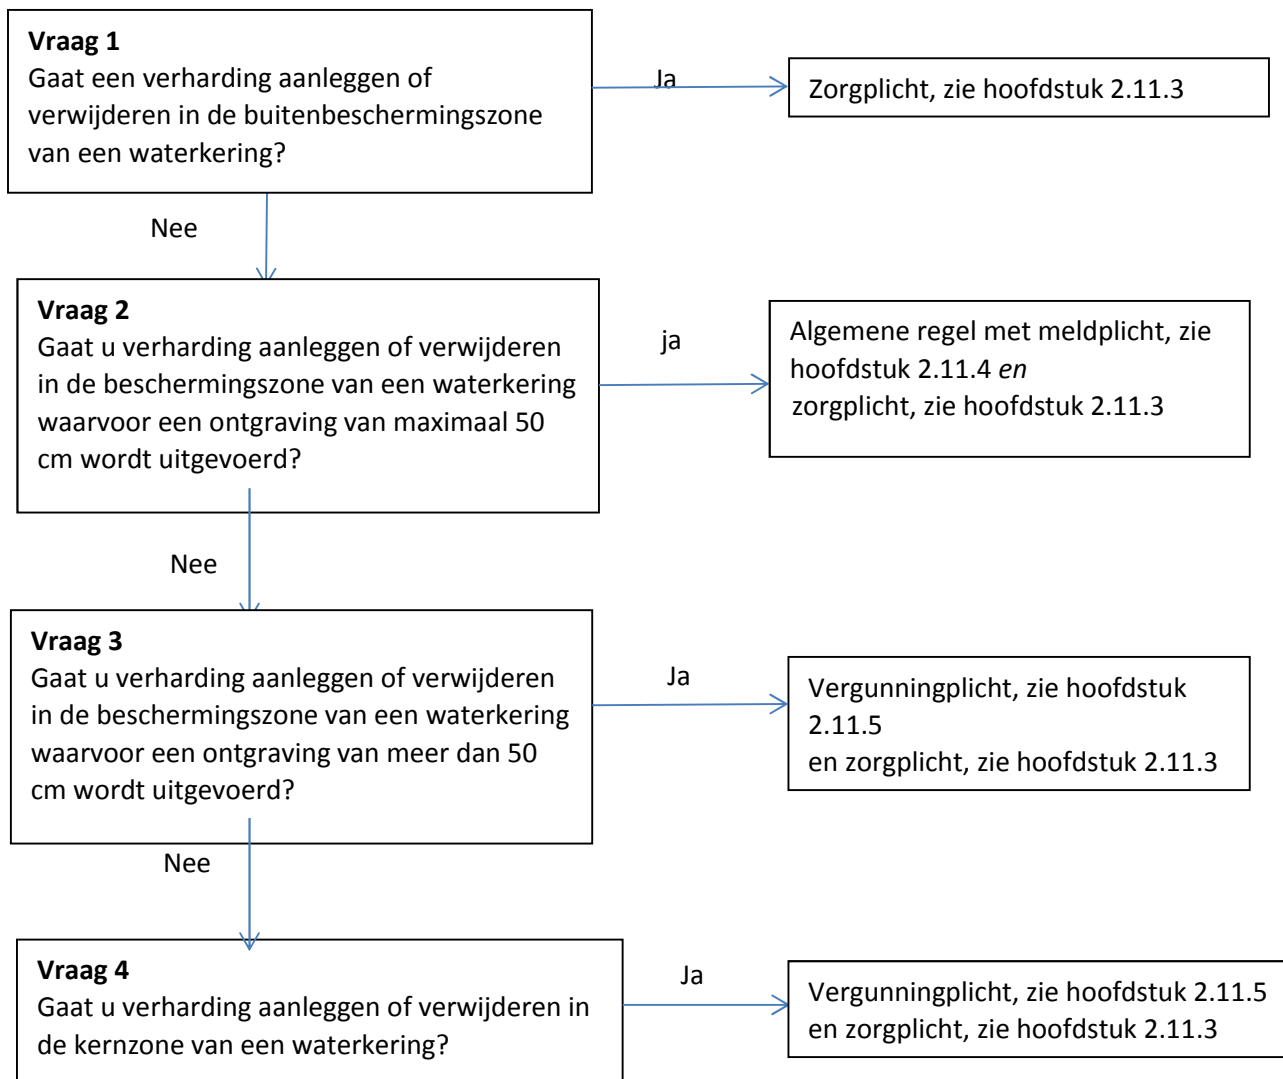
**Vraag 1**
Gaat een verharding aanleggen of verwijderen in de buitenbeschermingszone van een waterkering?

Ja

Zorgplicht, zie hoofdstuk 2.11.3

Nee

**Vraag 2**
Gaat u verharding aanleggen of verwijderen in de beschermingszone van een waterkering waarvoor een ontgraving van maximaal 50 cm wordt uitgevoerd?

ja

Algemene regel met meldplicht, zie hoofdstuk 2.11.4 *en*
zorgplicht, zie hoofdstuk 2.11.3

Nee

**Vraag 3**
Gaat u verharding aanleggen of verwijderen in de beschermingszone van een waterkering waarvoor een ontgraving van meer dan 50 cm wordt uitgevoerd?

Ja

Vergunningplicht, zie hoofdstuk 2.11.5
en zorgplicht, zie hoofdstuk 2.11.3

Nee

**Vraag 4**
Gaat u verharding aanleggen of verwijderen in de kernzone van een waterkering?

Ja

Vergunningplicht, zie hoofdstuk 2.11.5
en zorgplicht, zie hoofdstuk 2.11.3